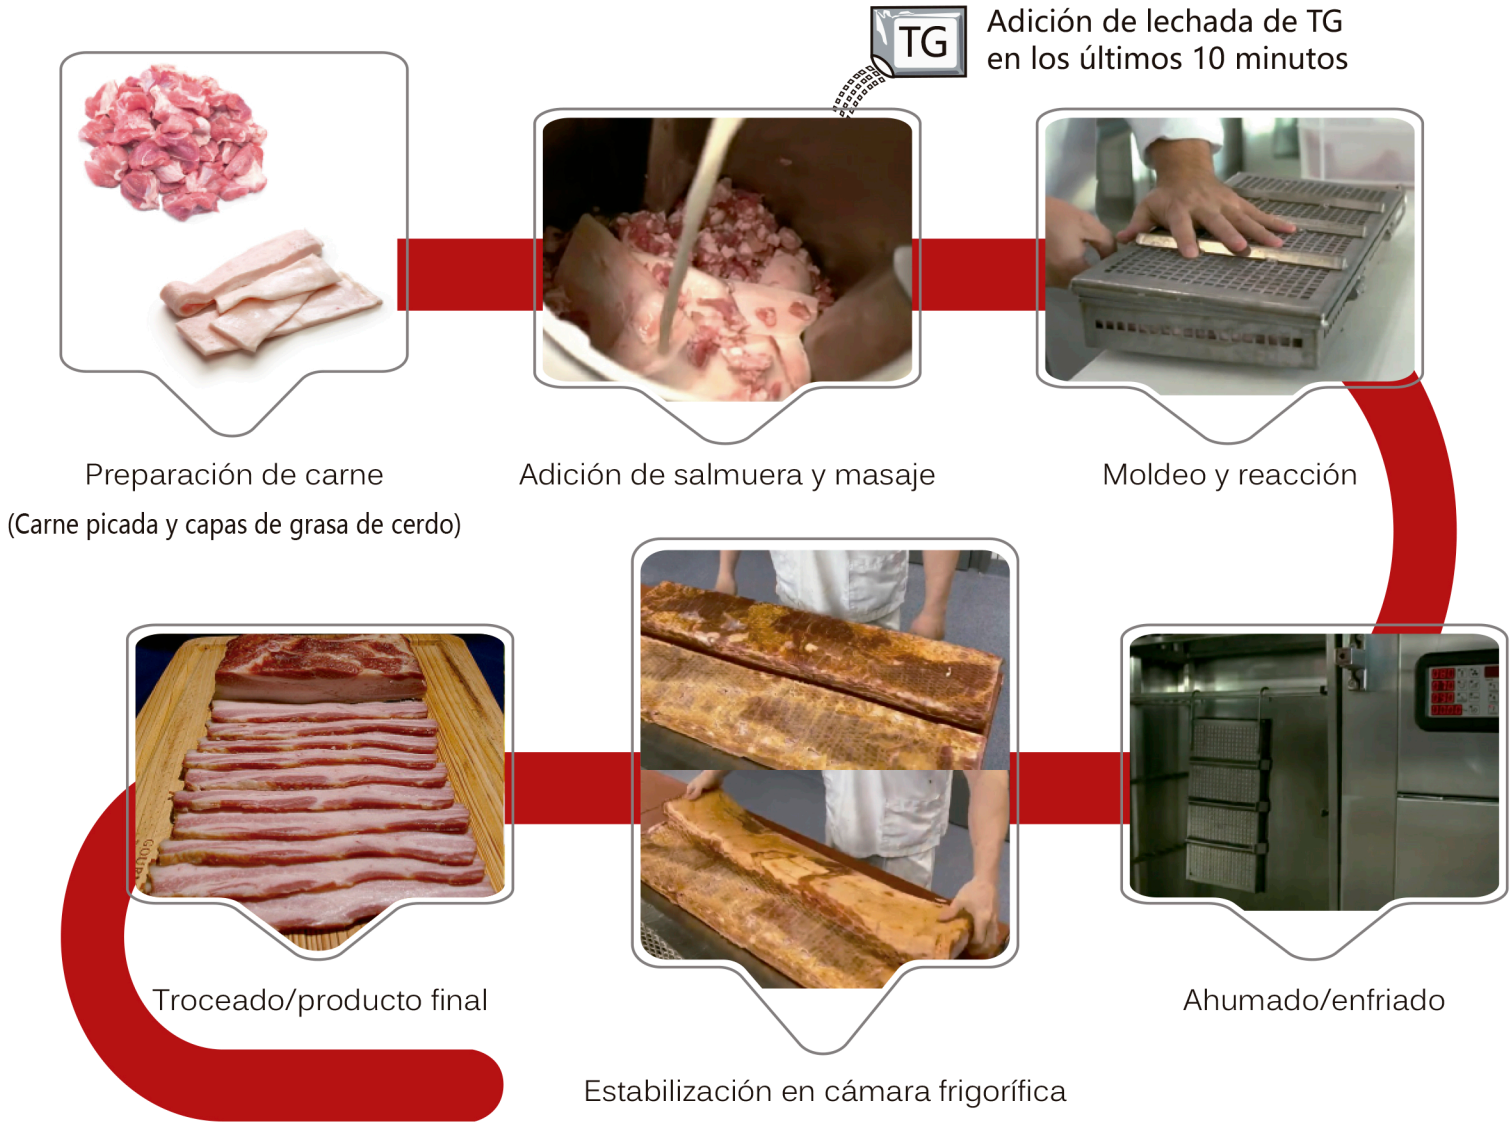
TG

Adición de lechada de TG en los últimos 10 minutos

Preparación de carne
(Carne picada y capas de grasa de cerdo)

Adición de salmuera y masaje

Moldeo y reacción

Ahumado/enfriado

Estabilización en cámara frigorífica

Troceado/producto final